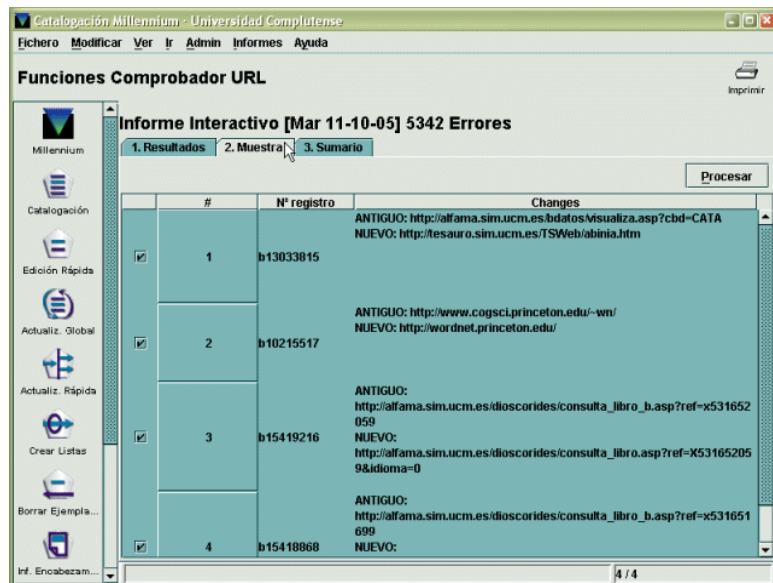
Catalogación Millennium - Universidad Complutense

Fichero Modificar Ver Ir Admin Informes Ayuda

Funciones Comprobador URL

Imprimir

Millennium

Catalogación

Edición Rápida

Actualiz. Global

Actualiz. Rápida

Crear Listas

Borrar Ejempla...

Inf. Encabezam...

Informe Interactivo [Mar 11-10-05] 5342 Errores

1. Resultados | 2. Muestra | 3. Sumario

Procesar

| | # | Nº registro | Changes |
|---|---|---|---|
| ☑ | 1 | b13033815 | ANTIGUO: http://alfama.sim.ucm.es/bdatos/visualiza.asp?cbd=CATA NUEVO: http://tesauro.sim.ucm.es/TSWeb/abinia.htm |
| ☑ | 2 | b10215517 | ANTIGUO: http://www.cogsci.princeton.edu/~wn/ NUEVO: http://wordnet.princeton.edu/ |
| ☑ | 3 | b15419216 | ANTIGUO: http://alfama.sim.ucm.es/dioscorides/consulta_libro_b.asp?ref=x531652059 NUEVO: http://alfama.sim.ucm.es/dioscorides/consulta_libro.asp?ref=X531652059&idioma=0 |
| ☑ | 4 | b15418868 | ANTIGUO: http://alfama.sim.ucm.es/dioscorides/consulta_libro_b.asp?ref=x531651699 NUEVO: |

4 / 4